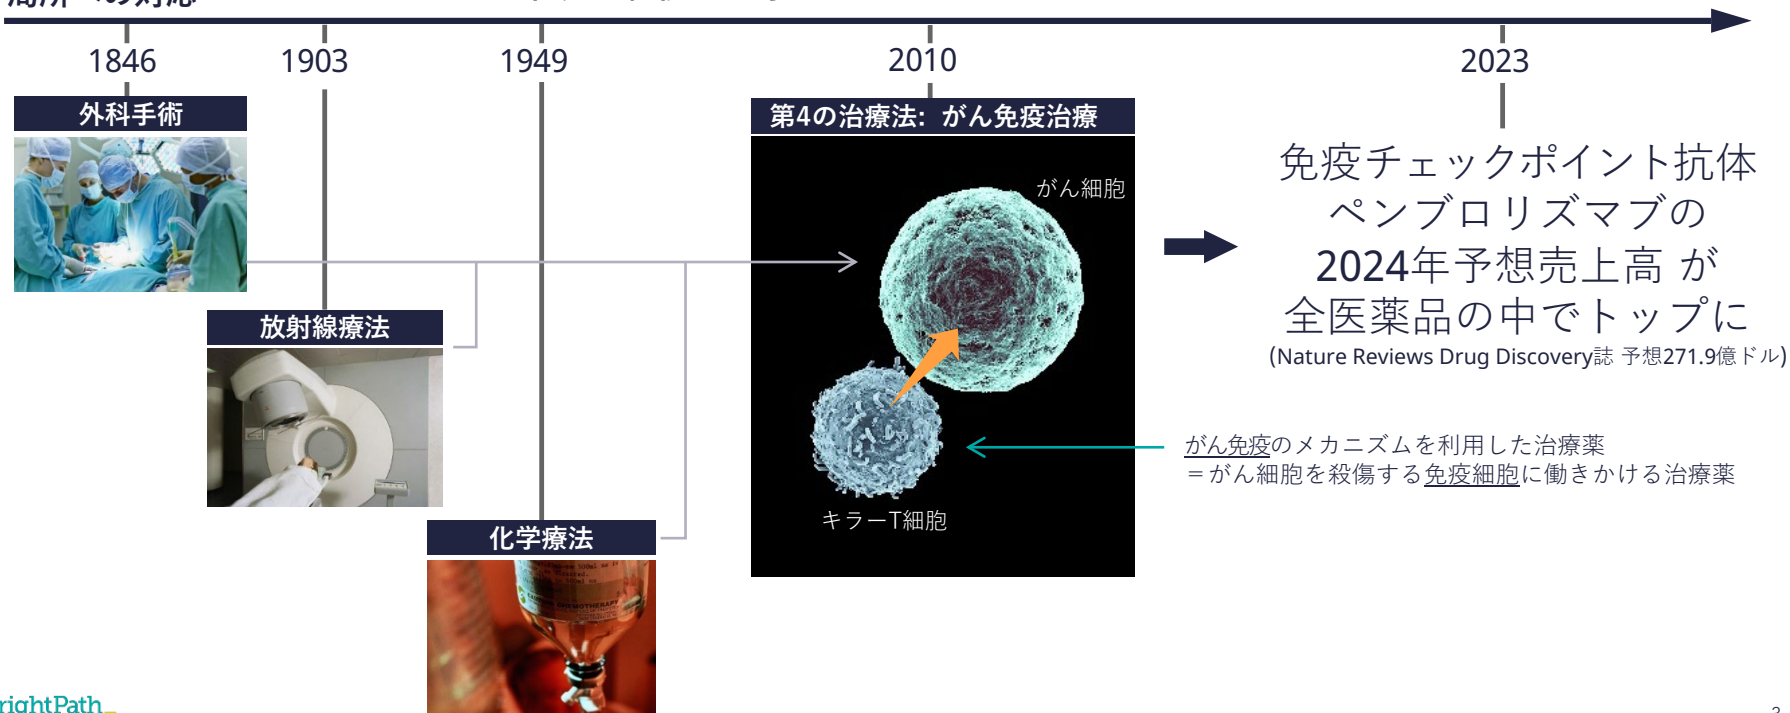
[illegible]

1846

1903

1949

2010

2023

外科手術

放射線療法

化学療法

第4の治療法: がん免疫治療

がん細胞

キラーT細胞

免疫チェックポイント抗体ペンブロリズマブの2024年予想売上高 が全医薬品の中でトップに

(Nature Reviews Drug Discovery誌 予想271.9億ドル)

がん免疫のメカニズムを利用した治療薬
＝がん細胞を殺傷する免疫細胞に働きかける治療薬

rightPath